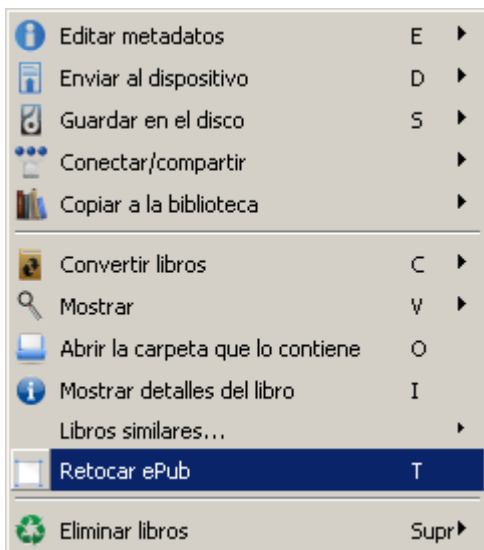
Editar metadatos E
Enviar al dispositivo D
Guardar en el disco S
Conectar/compartir
Copiar a la biblioteca

Convertir libros C
Mostrar V
Abrir la carpeta que lo contiene O
Mostrar detalles del libro I
Libros similares...
Retocar ePub T

Eliminar libros Supr